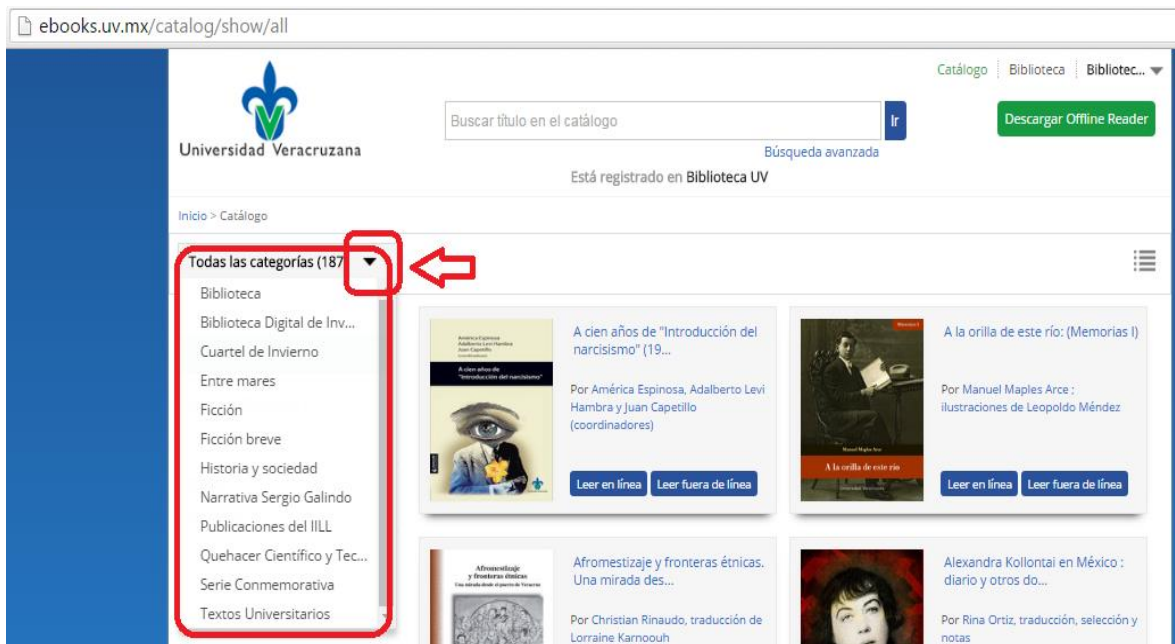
ebooks.uv.mx/catalog/show/all

Universidad Veracruzana

Buscar título en el catálogo
Ir
Búsqueda avanzada
Está registrado en Biblioteca UV

Catálogo | Biblioteca | Bibliotec...

Descargar Offline Reader

Inicio > Catálogo

Todas las categorías (187

Biblioteca
Biblioteca Digital de Inv...
Cuartel de Invierno
Entre mares
Ficción
Ficción breve
Historia y sociedad
Narrativa Sergio Galindo
Publicaciones del IILL
Quehacer Científico y Tec...
Serie Conmemorativa
Textos Universitarios

América Espinosa
Adalberto Levi Hambra
Juan Capetillo
(coordinadores)
A cien años de "Introducción del narcisismo"

A cien años de "Introducción del narcisismo" (19...

Por América Espinosa, Adalberto Levi Hambra y Juan Capetillo (coordinadores)

Leer en línea | Leer fuera de línea

Memorias I
Manuel Maples Arce
A la orilla de este río

A la orilla de este río: (Memorias I)

Por Manuel Maples Arce ; ilustraciones de Leopoldo Méndez

Leer en línea | Leer fuera de línea

Afromestizaje y fronteras étnicas
Una mirada desde el puerto de Veracruz

Afromestizaje y fronteras étnicas. Una mirada des...

Por Christian Rinaudo, traducción de Lorraine Karnoouh

Alexandra Kollontai en México : diario y otros do...

Por Rina Ortiz, traducción, selección y notas